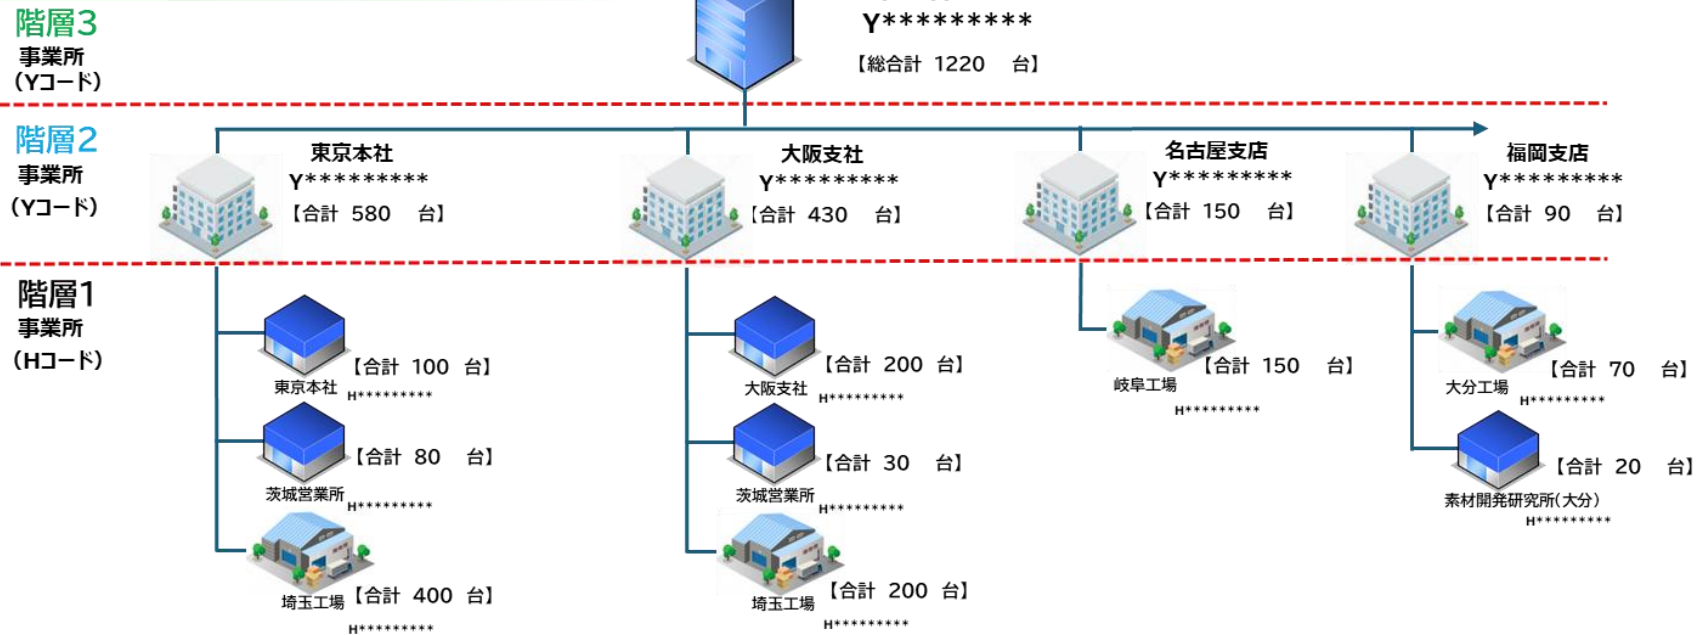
階層3
事業所
(Yコード)

Y*********
【総合計 1220 台】

階層2
事業所
(Yコード)

東京本社
Y*********
【合計 580 台】

大阪支社
Y*********
【合計 430 台】

名古屋支店
Y*********
【合計 150 台】

福岡支店
Y*********
【合計 90 台】

階層1
事業所
(Hコード)

【合計 100 台】
東京本社
H*********

【合計 80 台】
茨城営業所
H*********

埼玉工場 【合計 400 台】
H*********

【合計 200 台】
大阪支社
H*********

【合計 30 台】
茨城営業所
H*********

埼玉工場 【合計 200 台】
H*********

【合計 150 台】
岐阜工場
H*********

【合計 70 台】
大分工場
H*********

【合計 20 台】
素材開発研究所(大分)
H*********